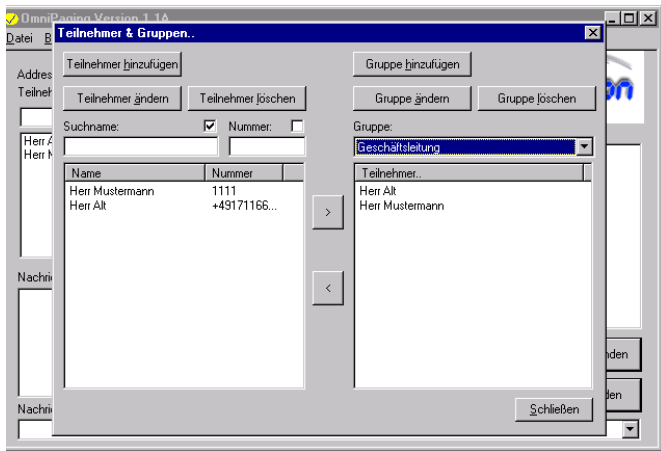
OmniPaging Version 1.16
Datei B
Addres
Teilneh
Herr A
Herr M
Nachric
Nachric
on
nden
den

Teilnehmer & Gruppen..

Teilnehmer hinzufügen
Teilnehmer ändern
Teilnehmer löschen
Suchname:
Nummer:

| Name | Nummer |
|---|---|
| Herr Mustermann | 1111 |
| Herr Alt | +49171166... |

>
<

Gruppe hinzufügen
Gruppe ändern
Gruppe löschen
Gruppe:
Geschäftsleitung

| Teilnehmer.. |
|---|
| Herr Alt |
| Herr Mustermann |

Schließen